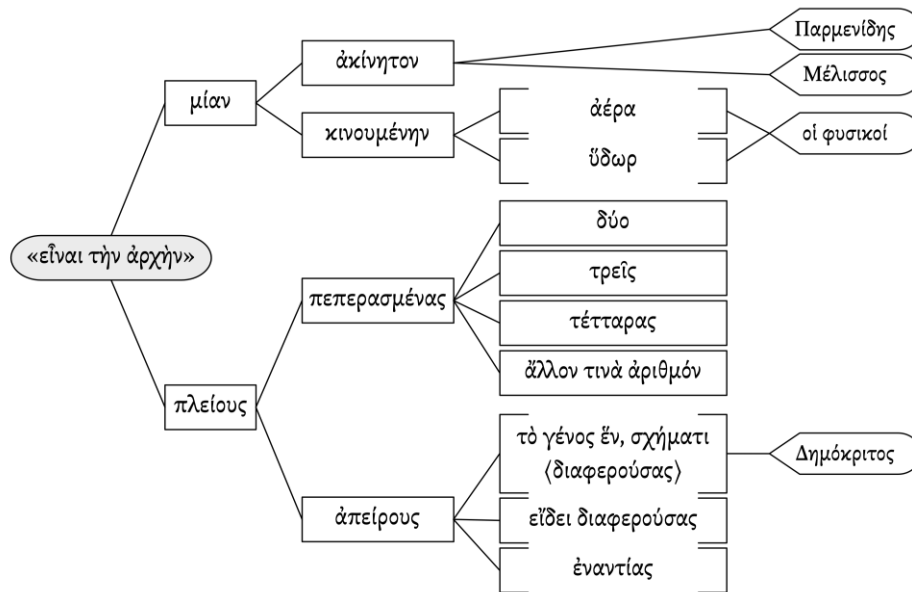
«εἶναι τὴν ἀρχὴν»

μίαν

ἀκίνητον

Παρμενίδης

Μέλισσος

κινουμένην

ἀέρα

ὕδωρ

οἱ φυσικοί

πλείους

πεπερασμένας

δύο

τρεῖς

τέτταρας

ἄλλον τινὰ ἀριθμόν

ἀπείρους

τὸ γένος ἕν, σχήματι ⟨διαφερούσας⟩

Δημόκριτος

εἴδει διαφερούσας

ἐναντίας